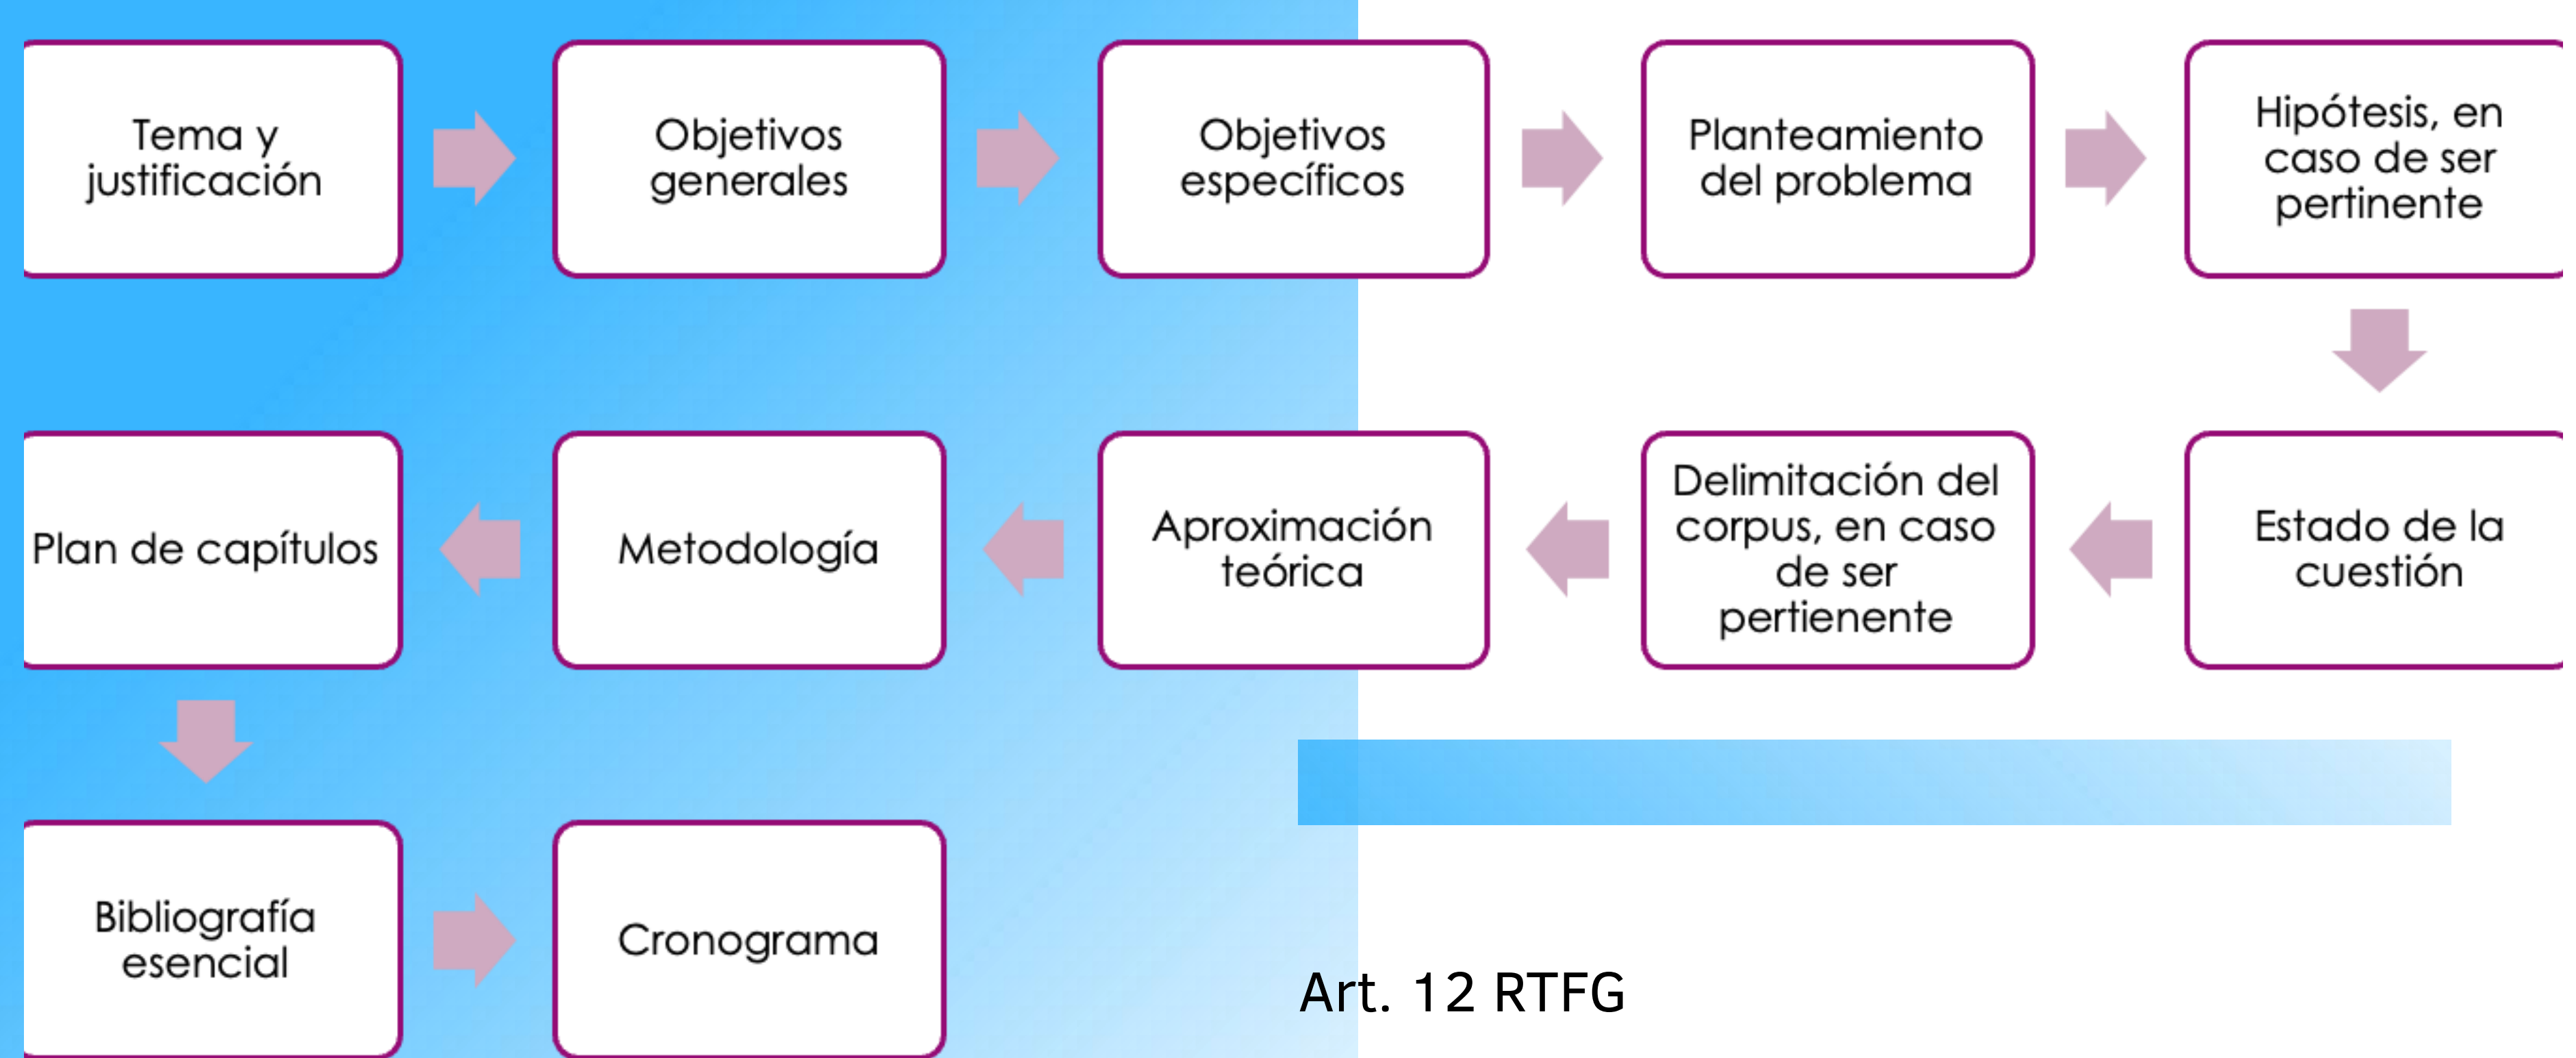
Tema y justificación

Objetivos generales

Objetivos específicos

Planteamiento del problema

Hipótesis, en caso de ser pertinente

Estado de la cuestión

Delimitación del corpus, en caso de ser pertienente

Aproximación teórica

Metodología

Plan de capítulos

Bibliografía esencial

Cronograma

Art. 12 RTFG